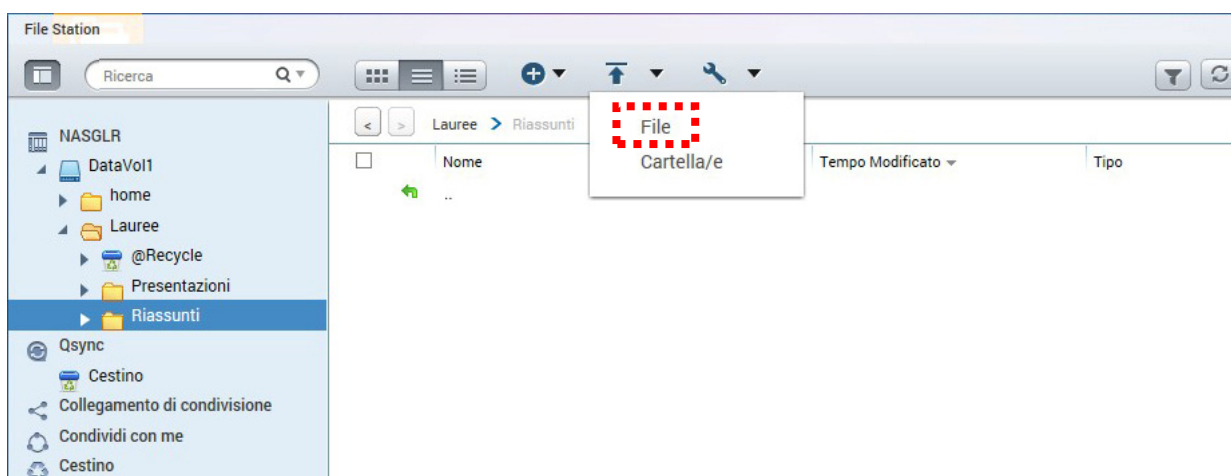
File Station

Ricerca

NASGLR
DataVol1
home
Lauree
@Recycle
Presentazioni
Riassunti
Qsync
Cestino
Collegamento di condivisione
Condividi con me
Cestino

Lauree > Riassunti

File
Cartella/e

Nome
Tempo Modificato
Tipo
..